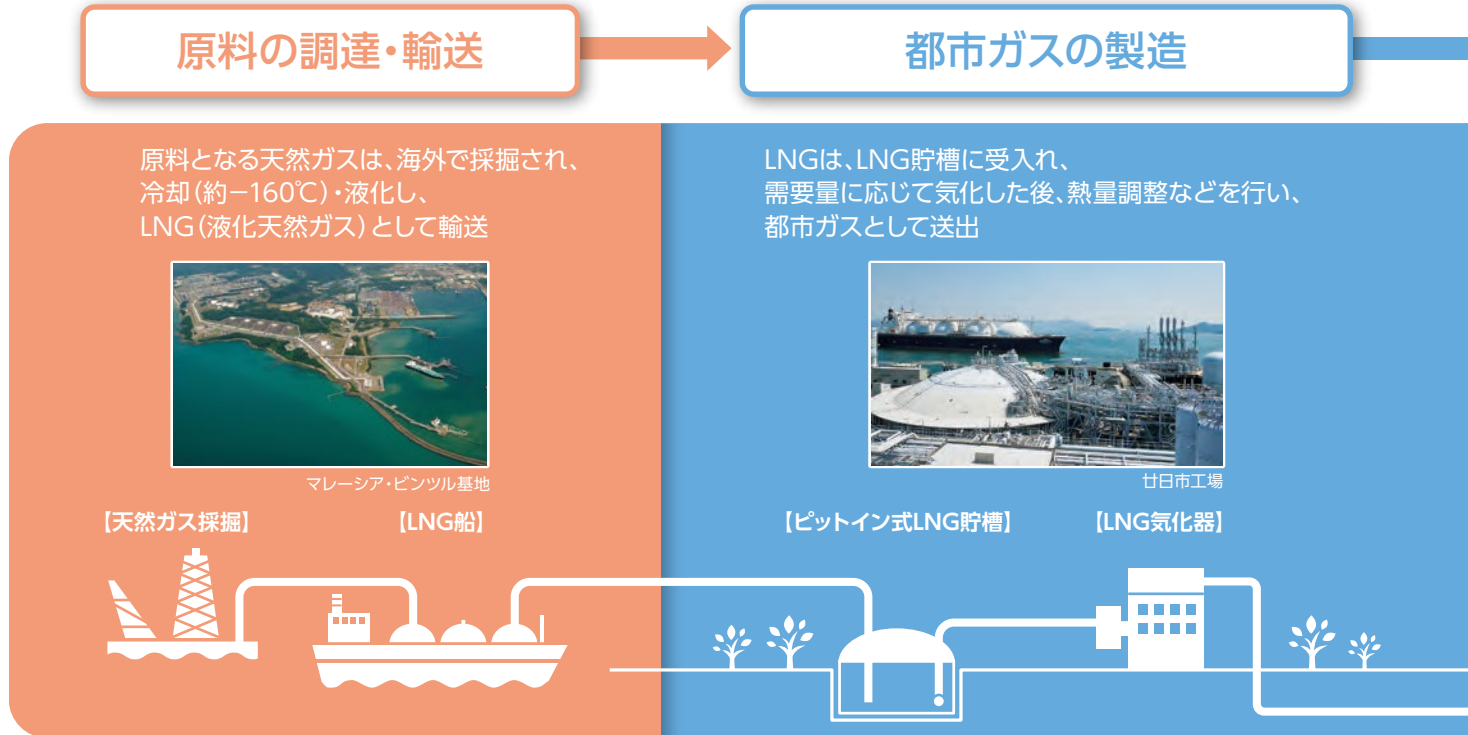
原料の調達・輸送

都市ガスの製造

原料となる天然ガスは、海外で採掘され、冷却（約−160℃）・液化し、LNG（液化天然ガス）として輸送

マレーシア・ビンツル基地

【天然ガス採掘】

【LNG船】

LNGは、LNG貯槽に受入れ、需要量に応じて気化した後、熱量調整などを行い、都市ガスとして送出

廿日市工場

【ピットイン式LNG貯槽】

【LNG気化器】